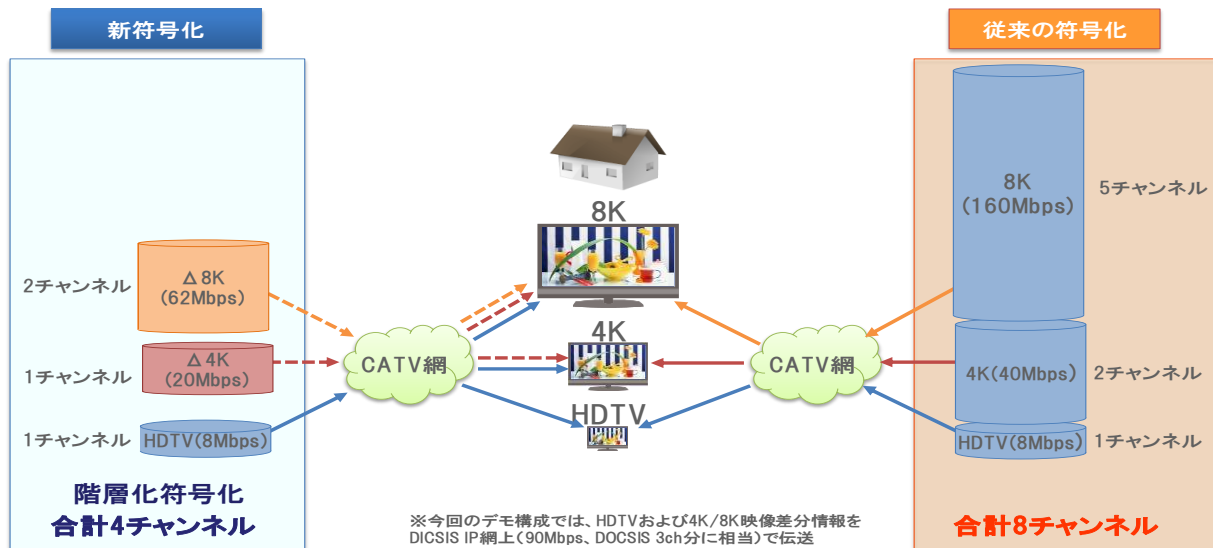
新符号化

2チャンネル
Δ8K
(62Mbps)

1チャンネル
Δ4K
(20Mbps)

1チャンネル
HDTV(8Mbps)

階層化符号化
合計4チャンネル

8K

4K

HDTV

CATV網

CATV網

※今回のデモ構成では、HDTVおよび4K/8K映像差分情報をDICSIS IP網上(90Mbps、DOCSIS 3ch分に相当)で伝送

従来の符号化

8K
(160Mbps)
5チャンネル

4K(40Mbps)
2チャンネル

HDTV(8Mbps)
1チャンネル

合計8チャンネル